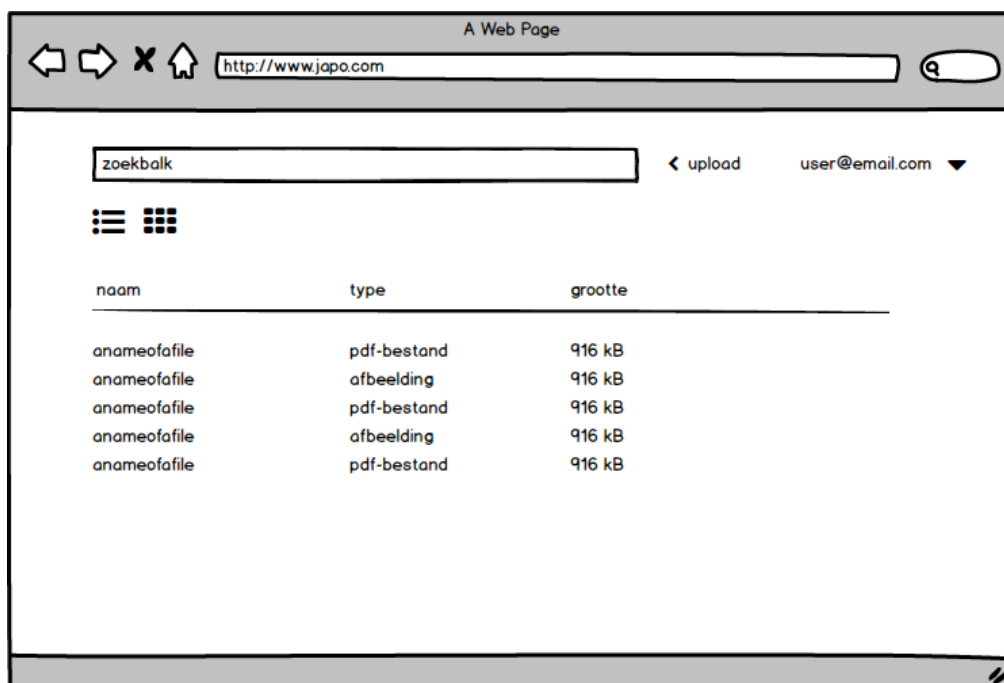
A Web Page

http://www.japo.com

zoekbalk

upload

user@email.com

| naam | type | grootte |
|---|---|---|
| anameofafile | pdf-bestand | 916 kB |
| anameofafile | afbeelding | 916 kB |
| anameofafile | pdf-bestand | 916 kB |
| anameofafile | afbeelding | 916 kB |
| anameofafile | pdf-bestand | 916 kB |